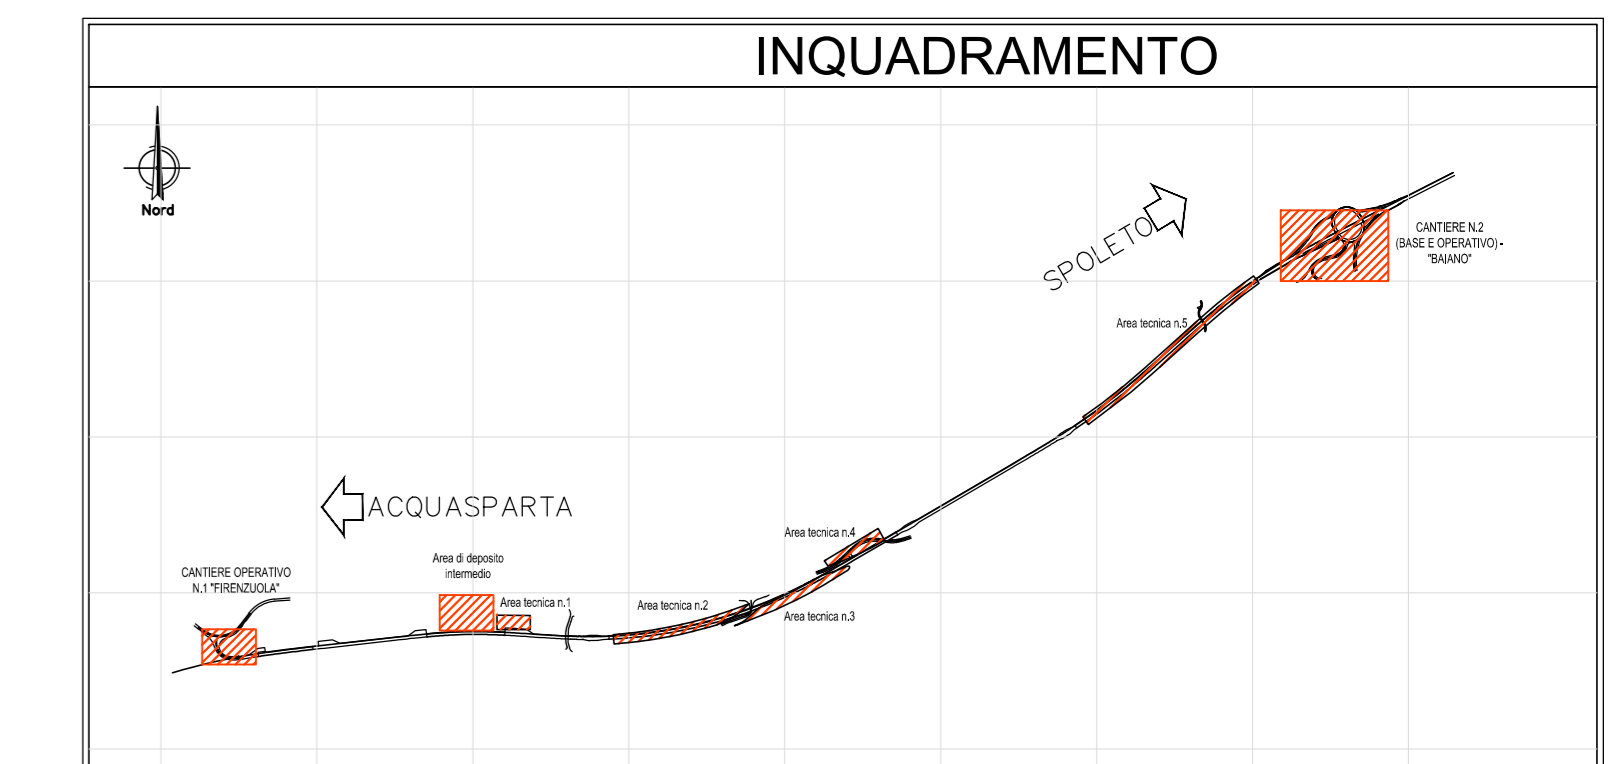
INQUADRAMENTO

Nord

SPOLETO

CANTIERE N.2 (BASE E OPERATIVO) - "BAIANO"

Area tecnica n.5

ACQUASPARTA

Area tecnica n.4

CANTIERE OPERATIVO N.1 "FIRENZUOLA"

Area di deposito intermedio

Area tecnica n.1

Area tecnica n.2

Area tecnica n.3